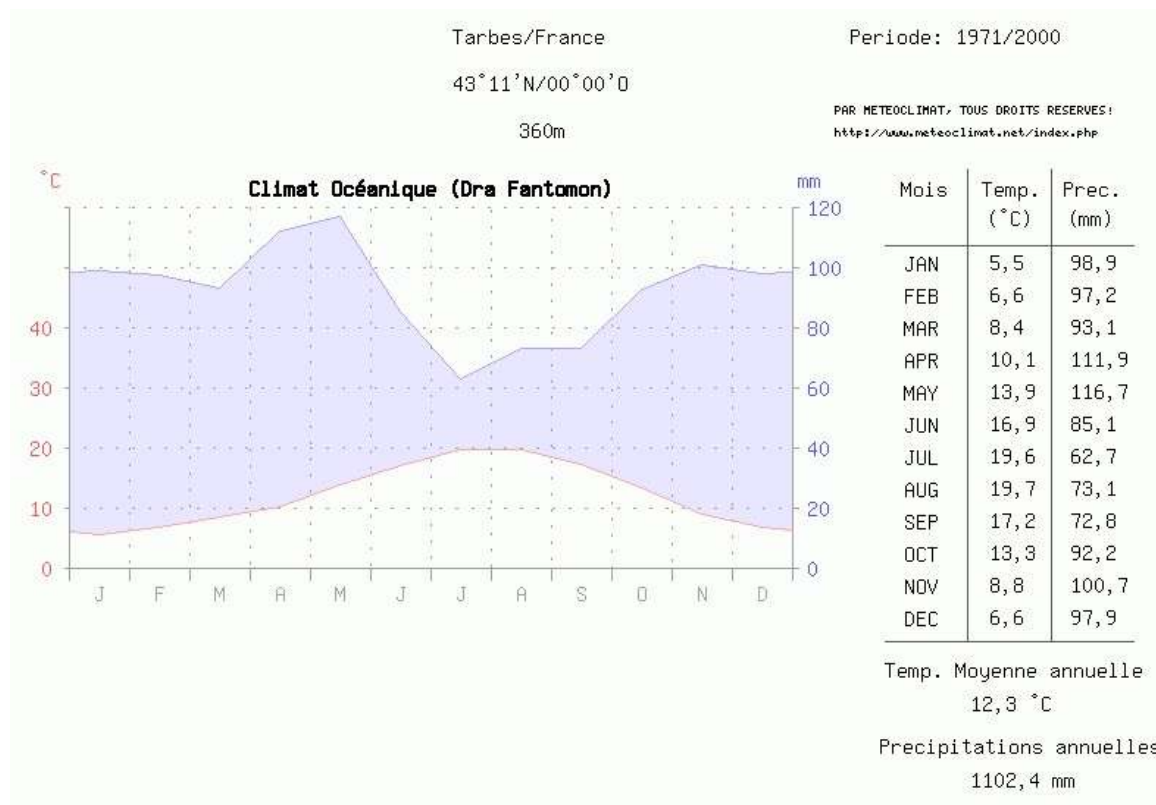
Tarbes/France

43°11'N/00°00'O

360m

Periode: 1971/2000

PAR METEOCLIMAT, TOUS DROITS RESERVES!
http://www.meteoclimat.net/index.php

°C

Climat Océanique (Dra Fantomon)

mm

120
100
80
60
40
20
0

40
30
20
10
0

J F M A M J J A S O N D

| Mois | Temp. (°C) | Prec. (mm) |
|---|---|---|
| JAN | 5,5 | 98,9 |
| FEB | 6,6 | 97,2 |
| MAR | 8,4 | 93,1 |
| APR | 10,1 | 111,9 |
| MAY | 13,9 | 116,7 |
| JUN | 16,9 | 85,1 |
| JUL | 19,6 | 62,7 |
| AUG | 19,7 | 73,1 |
| SEP | 17,2 | 72,8 |
| OCT | 13,3 | 92,2 |
| NOV | 8,8 | 100,7 |
| DEC | 6,6 | 97,9 |

Temp. Moyenne annuelle
12,3 °C

Precipitations annuelles
1102,4 mm